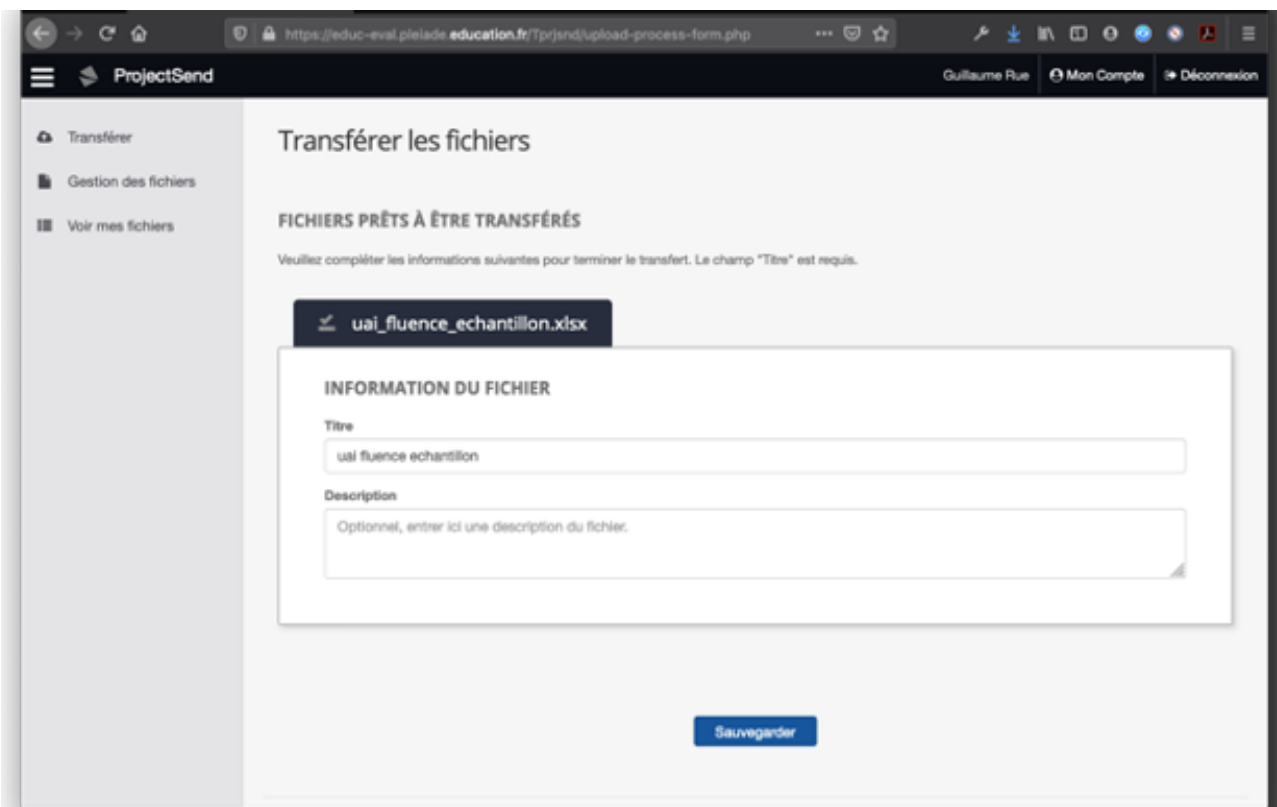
https://educ-eval.pleiade.education.fr/Tprjsnd/upload-process-form.php

ProjectSend

Guillaume Rue | Mon Compte | Déconnexion

Transférer

Gestion des fichiers

Voir mes fichiers

Transférer les fichiers

FICHIERS PRÊTS À ÊTRE TRANSFÉRÉS

Veuillez compléter les informations suivantes pour terminer le transfert. Le champ "Titre" est requis.

uai_fluence_echantillon.xlsx

INFORMATION DU FICHIER

Titre

uai fluence echantillon

Description

Optionnel, entrer ici une description du fichier.

Sauvegarder